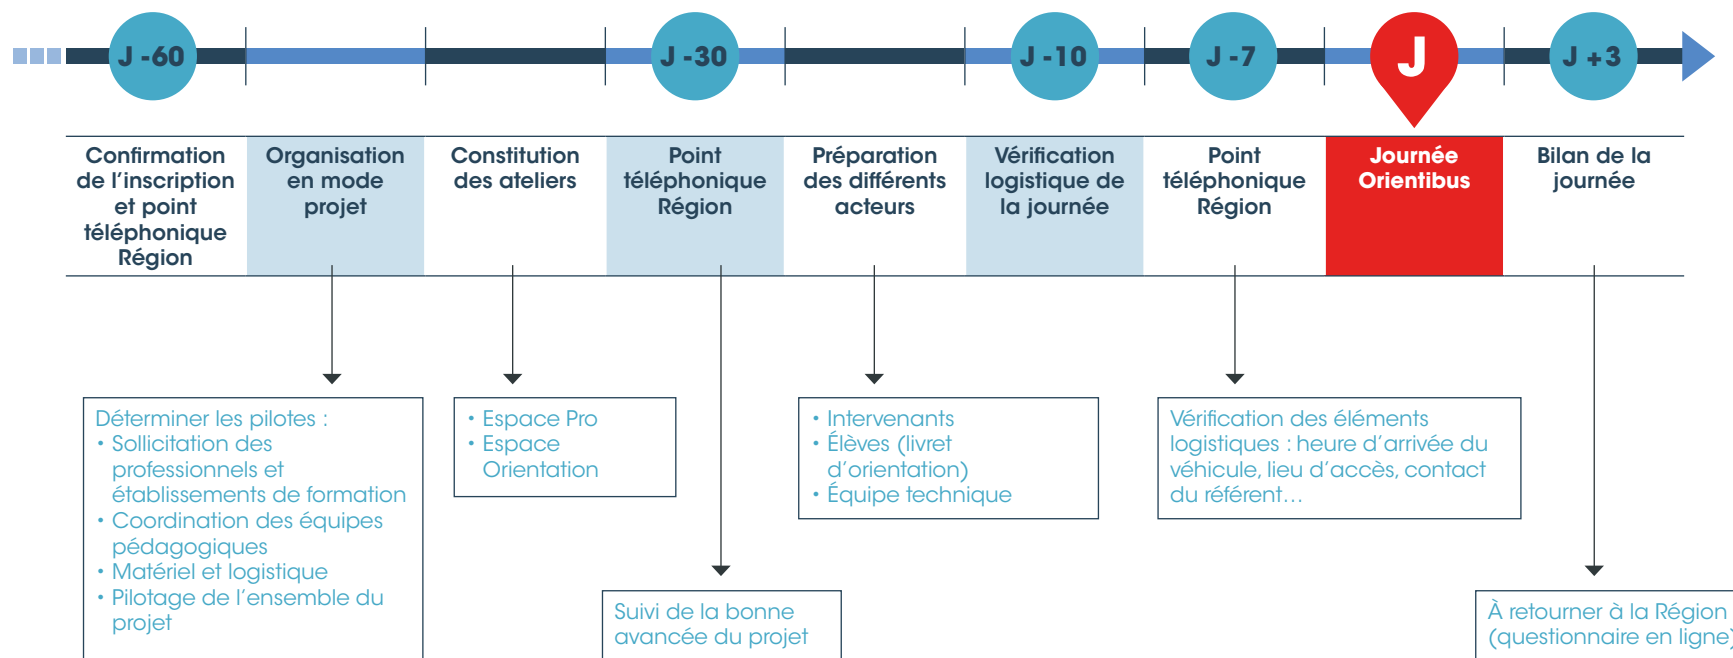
J -60 J -30 J -10 J -7 J J +3

Confirmation de l'inscription et point téléphonique Région

Organisation en mode projet

Constitution des ateliers

Point téléphonique Région

Préparation des différents acteurs

Vérification logistique de la journée

Point téléphonique Région

Journée Orientibus

Bilan de la journée

Déterminer les pilotes :
• Sollicitation des professionnels et établissements de formation
• Coordination des équipes pédagogiques
• Matériel et logistique
• Pilotage de l'ensemble du projet

• Espace Pro
• Espace Orientation

Suivi de la bonne avancée du projet

• Intervenants
• Élèves (livret d'orientation)
• Équipe technique

Vérification des éléments logistiques : heure d'arrivée du véhicule, lieu d'accès, contact du référent…

À retourner à la Région (questionnaire en ligne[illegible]